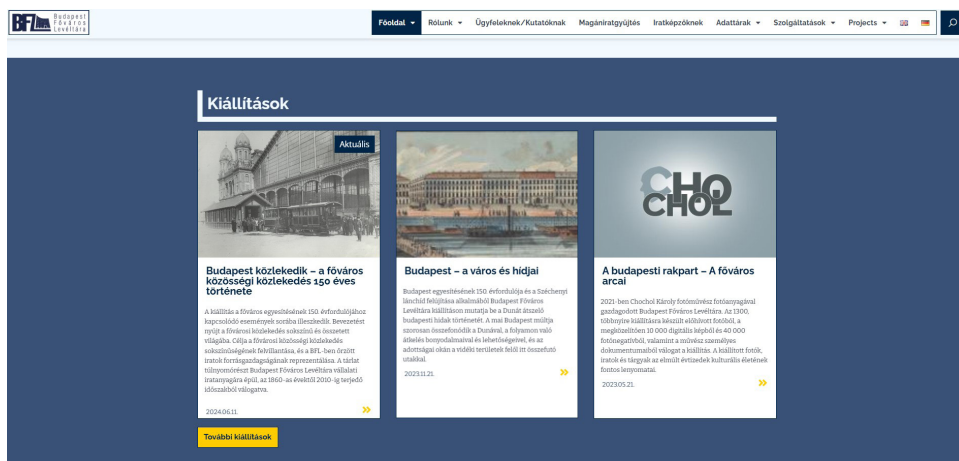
BFL Budapest Főváros Levéltára

Főoldal ▾ Rólunk ▾ Ügyfeleknek/Kutatóknak Magániratgyűjtés Iratképzőknek Adattárak ▾ Szolgáltatások ▾ Projects ▾

Kiállítások

Aktuális

Budapest közlekedik – a főváros közösségi közlekedés 150 éves története

A kiállítás a főváros egyesítésének 150. évfordulójához kapcsolódó események sorába illeszkedik. Bevezetést nyújt a fővárosi közlekedés sokszínű és összetett világába. Célja a fővárosi közösségi közlekedés sokszínűségének felvillantása, és a BFL-ben őrzött iratok forrásgazdagságának reprezentálása. A tárlat túlnyomórészt Budapest Főváros Levéltára vállalati iratanyagára épül, az 1860-as évektől 2010-ig terjedő időszakból válogatva.

2024.06.11.

»

Budapest – a város és hídjai

Budapest egyesítésének 150. évfordulója és a Széchenyi lánchíd felújítása alkalmából Budapest Főváros Levéltára kiállításon mutatja be a Dunát átszelő budapesti hidak történetét. A mai Budapest múltja szorosan összefonódik a Dunával, a folyamon való átkelés bonyodalmaival és lehetőségeivel, és az adottságai okán a vidéki területek felől itt összefutó utakkal.

2023.11.21.

»

CHO CHOL

A budapesti rakpart – A főváros arcai

2021-ben Chochol Károly fotóművész fotóanyagával gazdagodott Budapest Főváros Levéltára. Az 1300, többnyire kiállításra készült előhívott fotóból, a megközelítően 10 000 digitális képből és 40 000 fotónegatívból, valamint a művész személyes dokumentumaiból válogat a kiállítás. A kiállított fotók, iratok és tárgyak az elmúlt évtizedek kulturális életének fontos lenyomatai.

2023.05.21.

»

További kiállítások